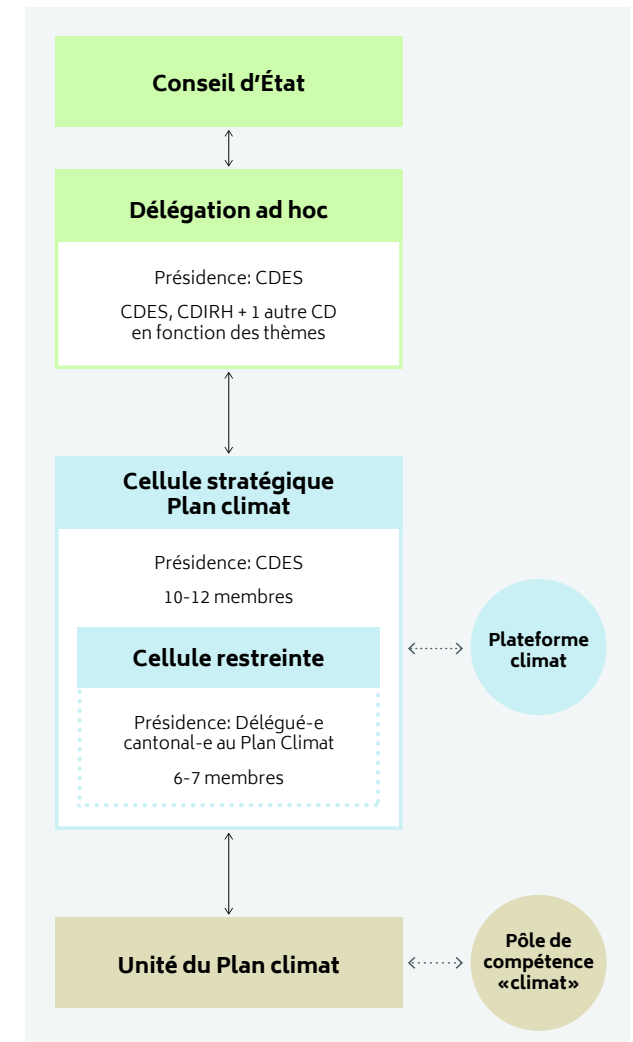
Conseil d’État

Délégation ad hoc

Présidence: CDES

CDES, CDIRH + 1 autre CD en fonction des thèmes

Cellule stratégique Plan climat

Présidence: CDES

10-12 membres

Cellule restreinte

Présidence: Délégué-e cantonal-e au Plan Climat

6-7 membres

Plateforme climat

Unité du Plan climat

Pôle de compétence «climat»